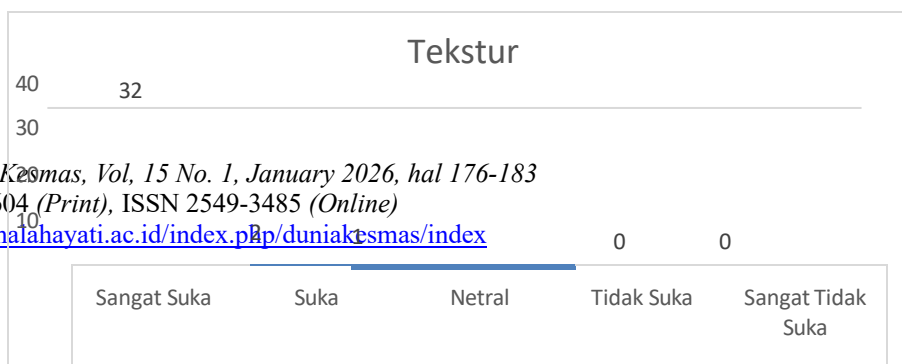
Tekstur

40
30
20
10

32
2
1
0
0

Kesmas, Vol, 15 No. 1, January 2026, hal 176-183
504 (Print), ISSN 2549-3485 (Online)
malahayati.ac.id/index.php/duniakesmas/index

Sangat Suka
Suka
Netral
Tidak Suka
Sangat Tidak Suka